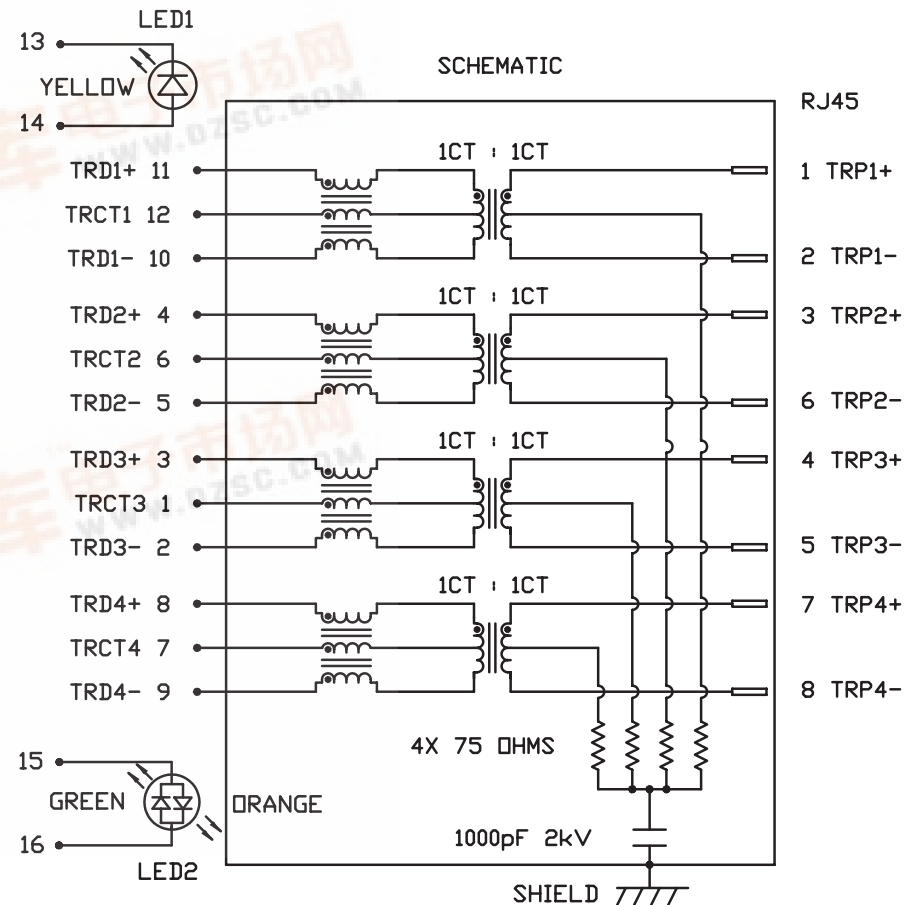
LED1

13

YELLOW

14

SCHEMATIC

RJ45

1CT : 1CT

TRD1+ 11

TRCT1 12

TRD1- 10

1 TRP1+

2 TRP1-

1CT : 1CT

TRD2+ 4

TRCT2 6

TRD2- 5

3 TRP2+

6 TRP2-

1CT : 1CT

TRD3+ 3

TRCT3 1

TRD3- 2

4 TRP3+

5 TRP3-

1CT : 1CT

TRD4+ 8

TRCT4 7

TRD4- 9

7 TRP4+

8 TRP4-

4X 75 OHMS

15

GREEN

ORANGE

16

LED2

1000pF 2kV

SHIELD

www.dzsc.com